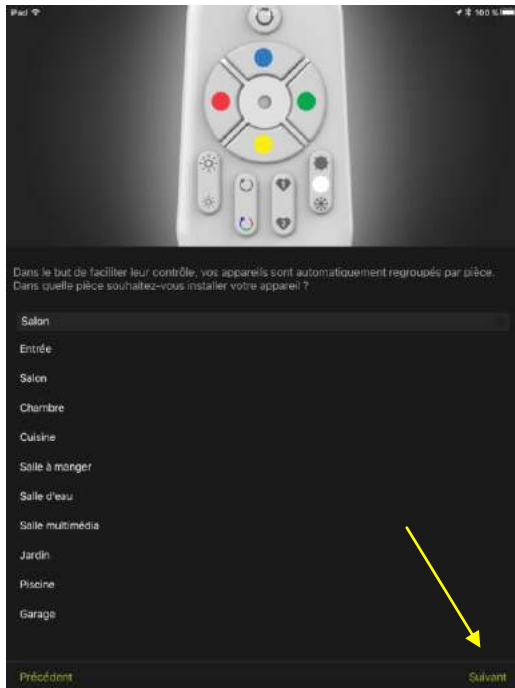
iPad

100 %

Dans le but de faciliter leur contrôle, vos appareils sont automatiquement regroupés par pièce. Dans quelle pièce souhaitez-vous installer votre appareil ?

Salon

Entrée

Salon

Chambre

Cuisine

Salle à manger

Salle d'eau

Salle multimédia

Jardin

Piscine

Garage

Précédent

Suivant